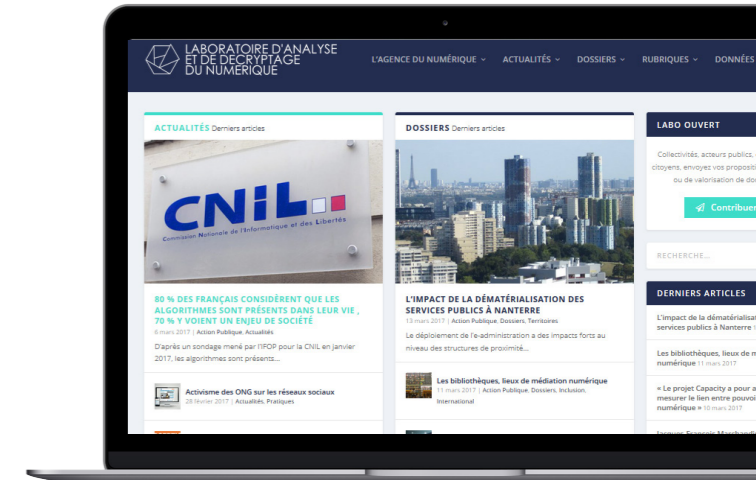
LABORATOIRE D'ANALYSE ET DE DECRYPTAGE DU NUMERIQUE

L'AGENCE DU NUMÉRIQUE ACTUALITÉS DOSSIERS RUBRIQUES DONNÉES

ACTUALITÉS Derniers articles

CNIL Commission Nationale de l'Informatique et des Libertés

80 % DES FRANÇAIS CONSIDÈRENT QUE LES ALGORITHMES SONT PRÉSENTS DANS LEUR VIE , 70 % Y VOIENT UN ENJEU DE SOCIÉTÉ

6 mars 2017 | Action Publique, Actualités

D'après un sondage mené par l'IFOP pour la CNIL en janvier 2017, les algorithmes sont présents...

Activisme des ONG sur les réseaux sociaux
28 février 2017 | Actualités, Pratiques

DOSSIERS Derniers articles

L'IMPACT DE LA DÉMATÉRIALISATION DES SERVICES PUBLICS À NANTERRE

13 mars 2017 | Action Publique, Dossiers, Territoires

Le déploiement de l'e-administration a des impacts forts au niveau des structures de proximité...

Les bibliothèques, lieux de médiation numérique
11 mars 2017 | Action Publique, Dossiers, Inclusion, International

LABO OUVERT

Collectivités, acteurs publics, citoyens, envoyez vos propositi ou de valorisation de do

Contribuer

RECHERCHE...

DERNIERS ARTICLES

L'impact de la dématérialisat services publics à Nanterre

Les bibliothèques, lieux de m numérique 11 mars 2017

« Le projet Capacity a pour a mesurer le lien entre pouvoi numérique » 10 mars 2017

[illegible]